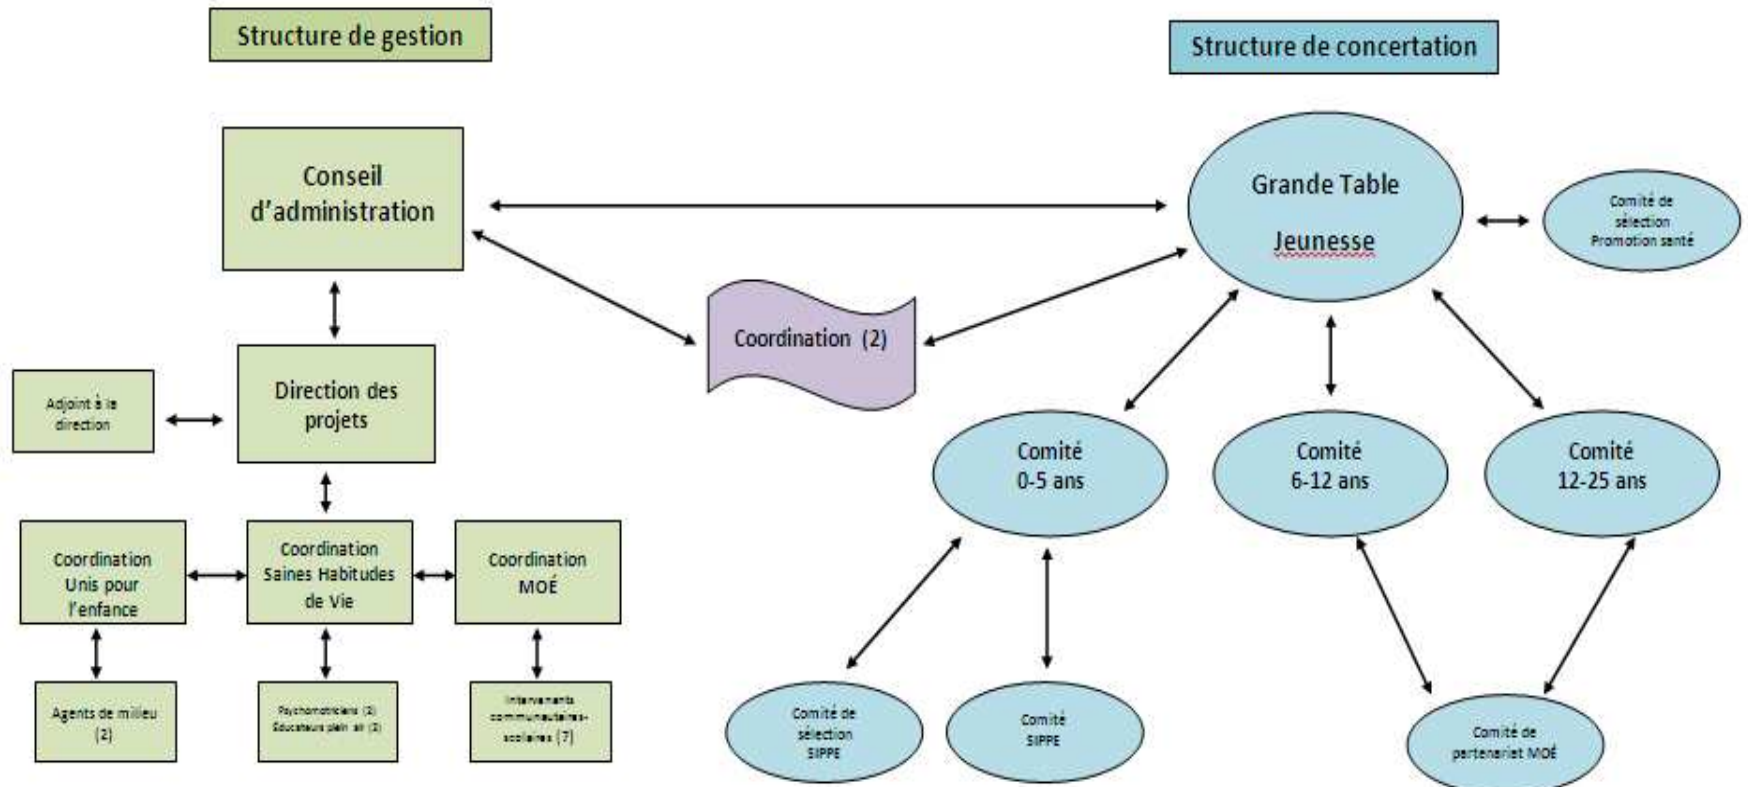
Structure de gestion

Structure de concertation

Conseil d'administration

Grande Table Jeunesse

Comité de sélection Promotion santé

Coordination (2)

Direction des projets

Adjoint à la direction

Comité 0-5 ans

Comité 6-12 ans

Comité 12-25 ans

Coordination Unis pour l'enfance

Coordination Saines Habitudes de Vie

Coordination MOÉ

Agents de milieu (2)

Psychomotriciens (2) Éducateurs plein air (2)

Intervenants communautaires-scolaires (7)

Comité de sélection SIPPE

Comité SIPPE

Comité de partenariat MOÉ